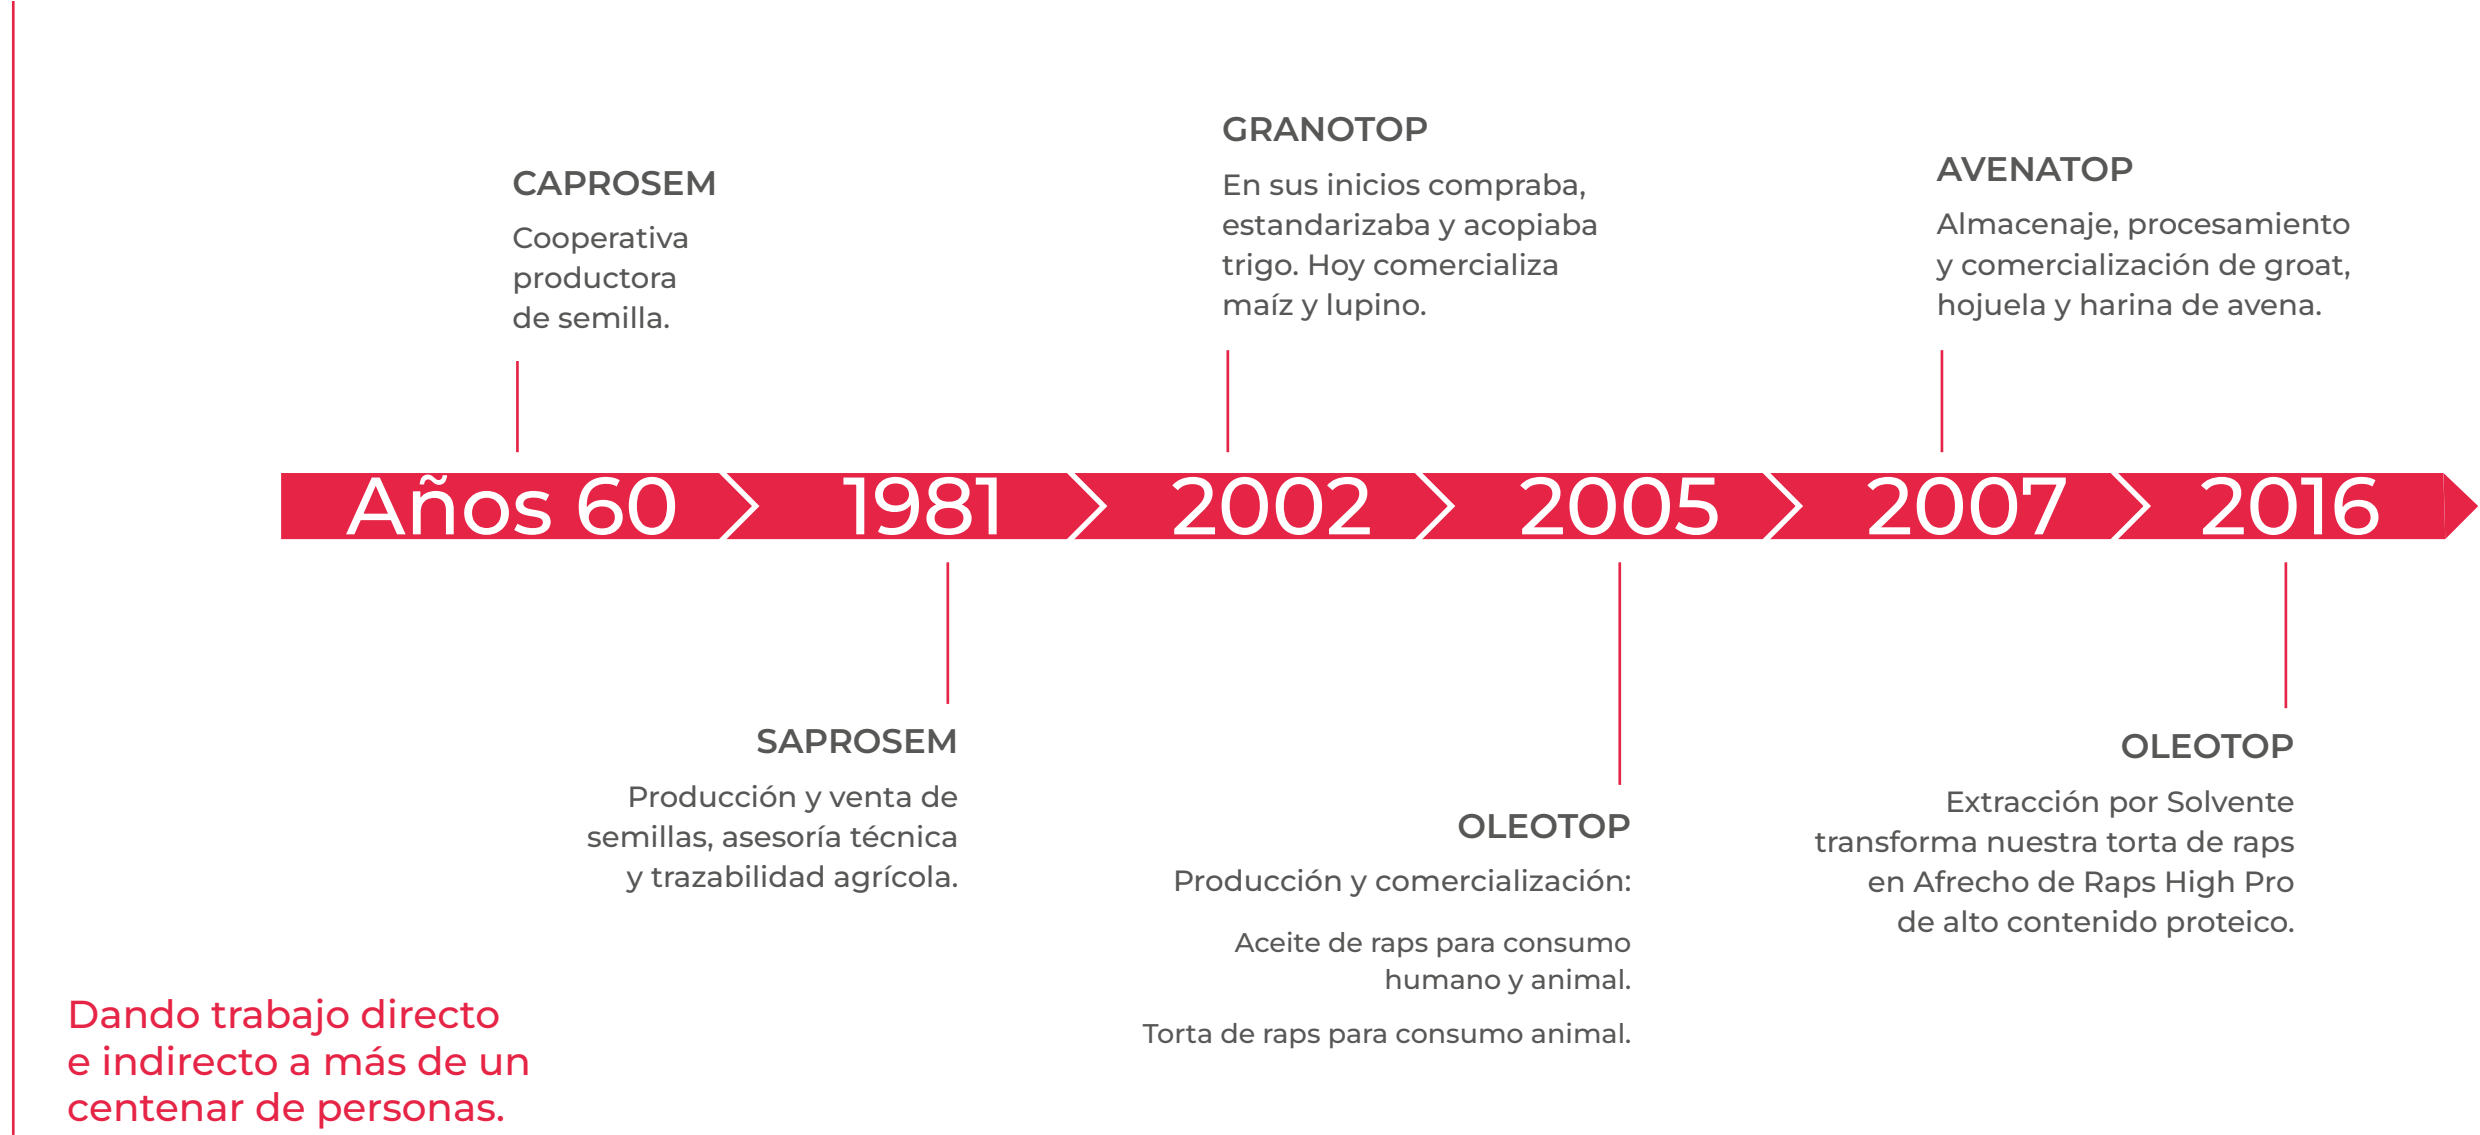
CAPROSEM

Cooperativa productora de semilla.

GRANOTOP

En sus inicios compraba, estandarizaba y acopiaba trigo. Hoy comercializa maíz y lupino.

AVENATOP

Almacenaje, procesamiento y comercialización de groat, hojuela y harina de avena.

Años 60 1981 2002 2005 2007 2016

SAPROSEM

Producción y venta de semillas, asesoría técnica y trazabilidad agrícola.

OLEOTOP

Producción y comercialización:

Aceite de raps para consumo humano y animal.

Torta de raps para consumo animal.

OLEOTOP

Extracción por Solvente transforma nuestra torta de raps en Afrecho de Raps High Pro de alto contenido proteico.

Dando trabajo directo e indirecto a más de un centenar de personas.